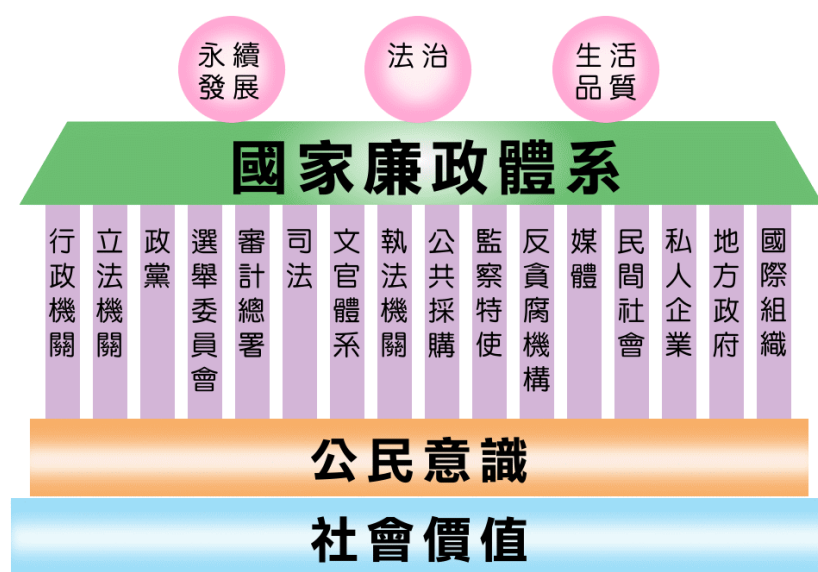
永續發展

法治

生活品質

國家廉政體系

行政機關

立法機關

政黨

選舉委員會

審計總署

司法

文官體系

執法機關

公共採購

監察特使

反貪腐機構

媒體

民間社會

私人企業

地方政府

國際組織

公民意識

社會價值